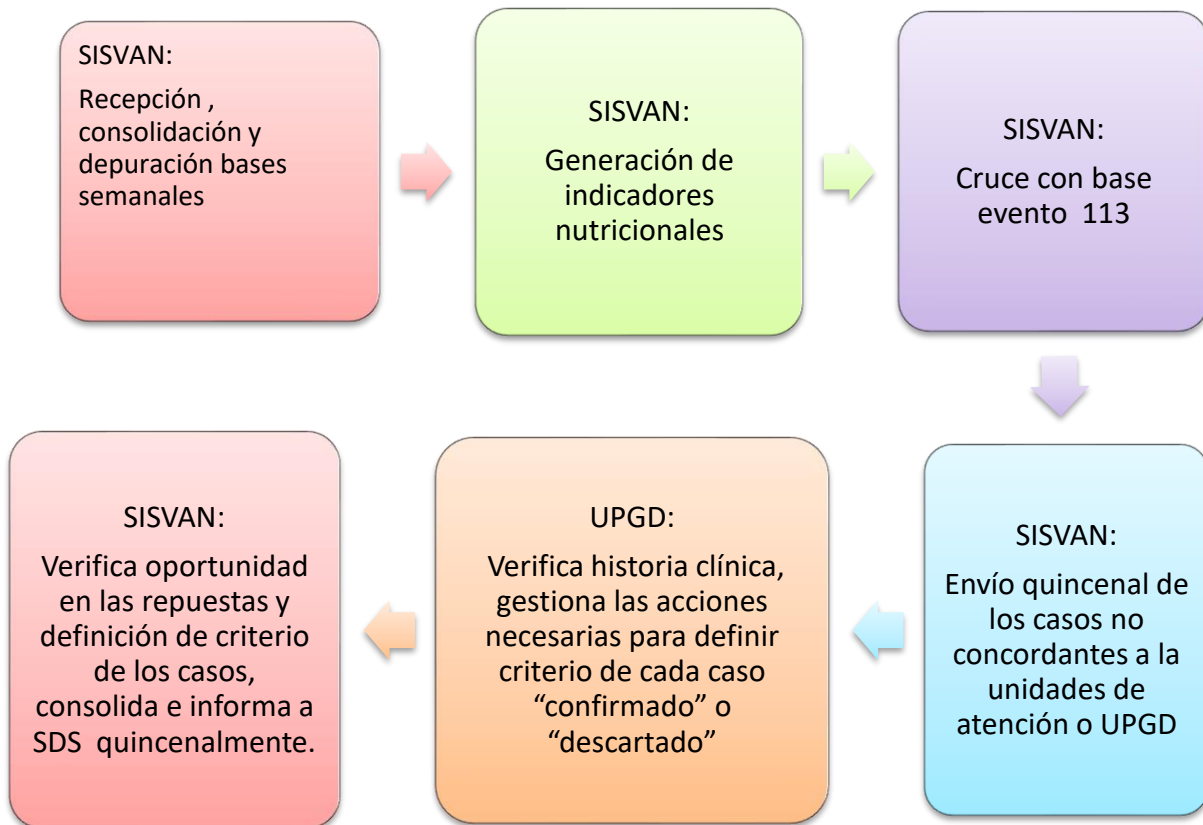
SISVAN:

Recepción , consolidación y depuración bases semanales

SISVAN:

Generación de indicadores nutricionales

SISVAN:

Cruce con base evento 113

SISVAN:

Envío quincenal de los casos no concordantes a la unidades de atención o UPGD

UPGD:

Verifica historia clínica, gestiona las acciones necesarias para definir criterio de cada caso “confirmado” o “descartado”

SISVAN:

Verifica oportunidad en las repuestas y definición de criterio de los casos, consolida e informa a SDS quincenalmente.